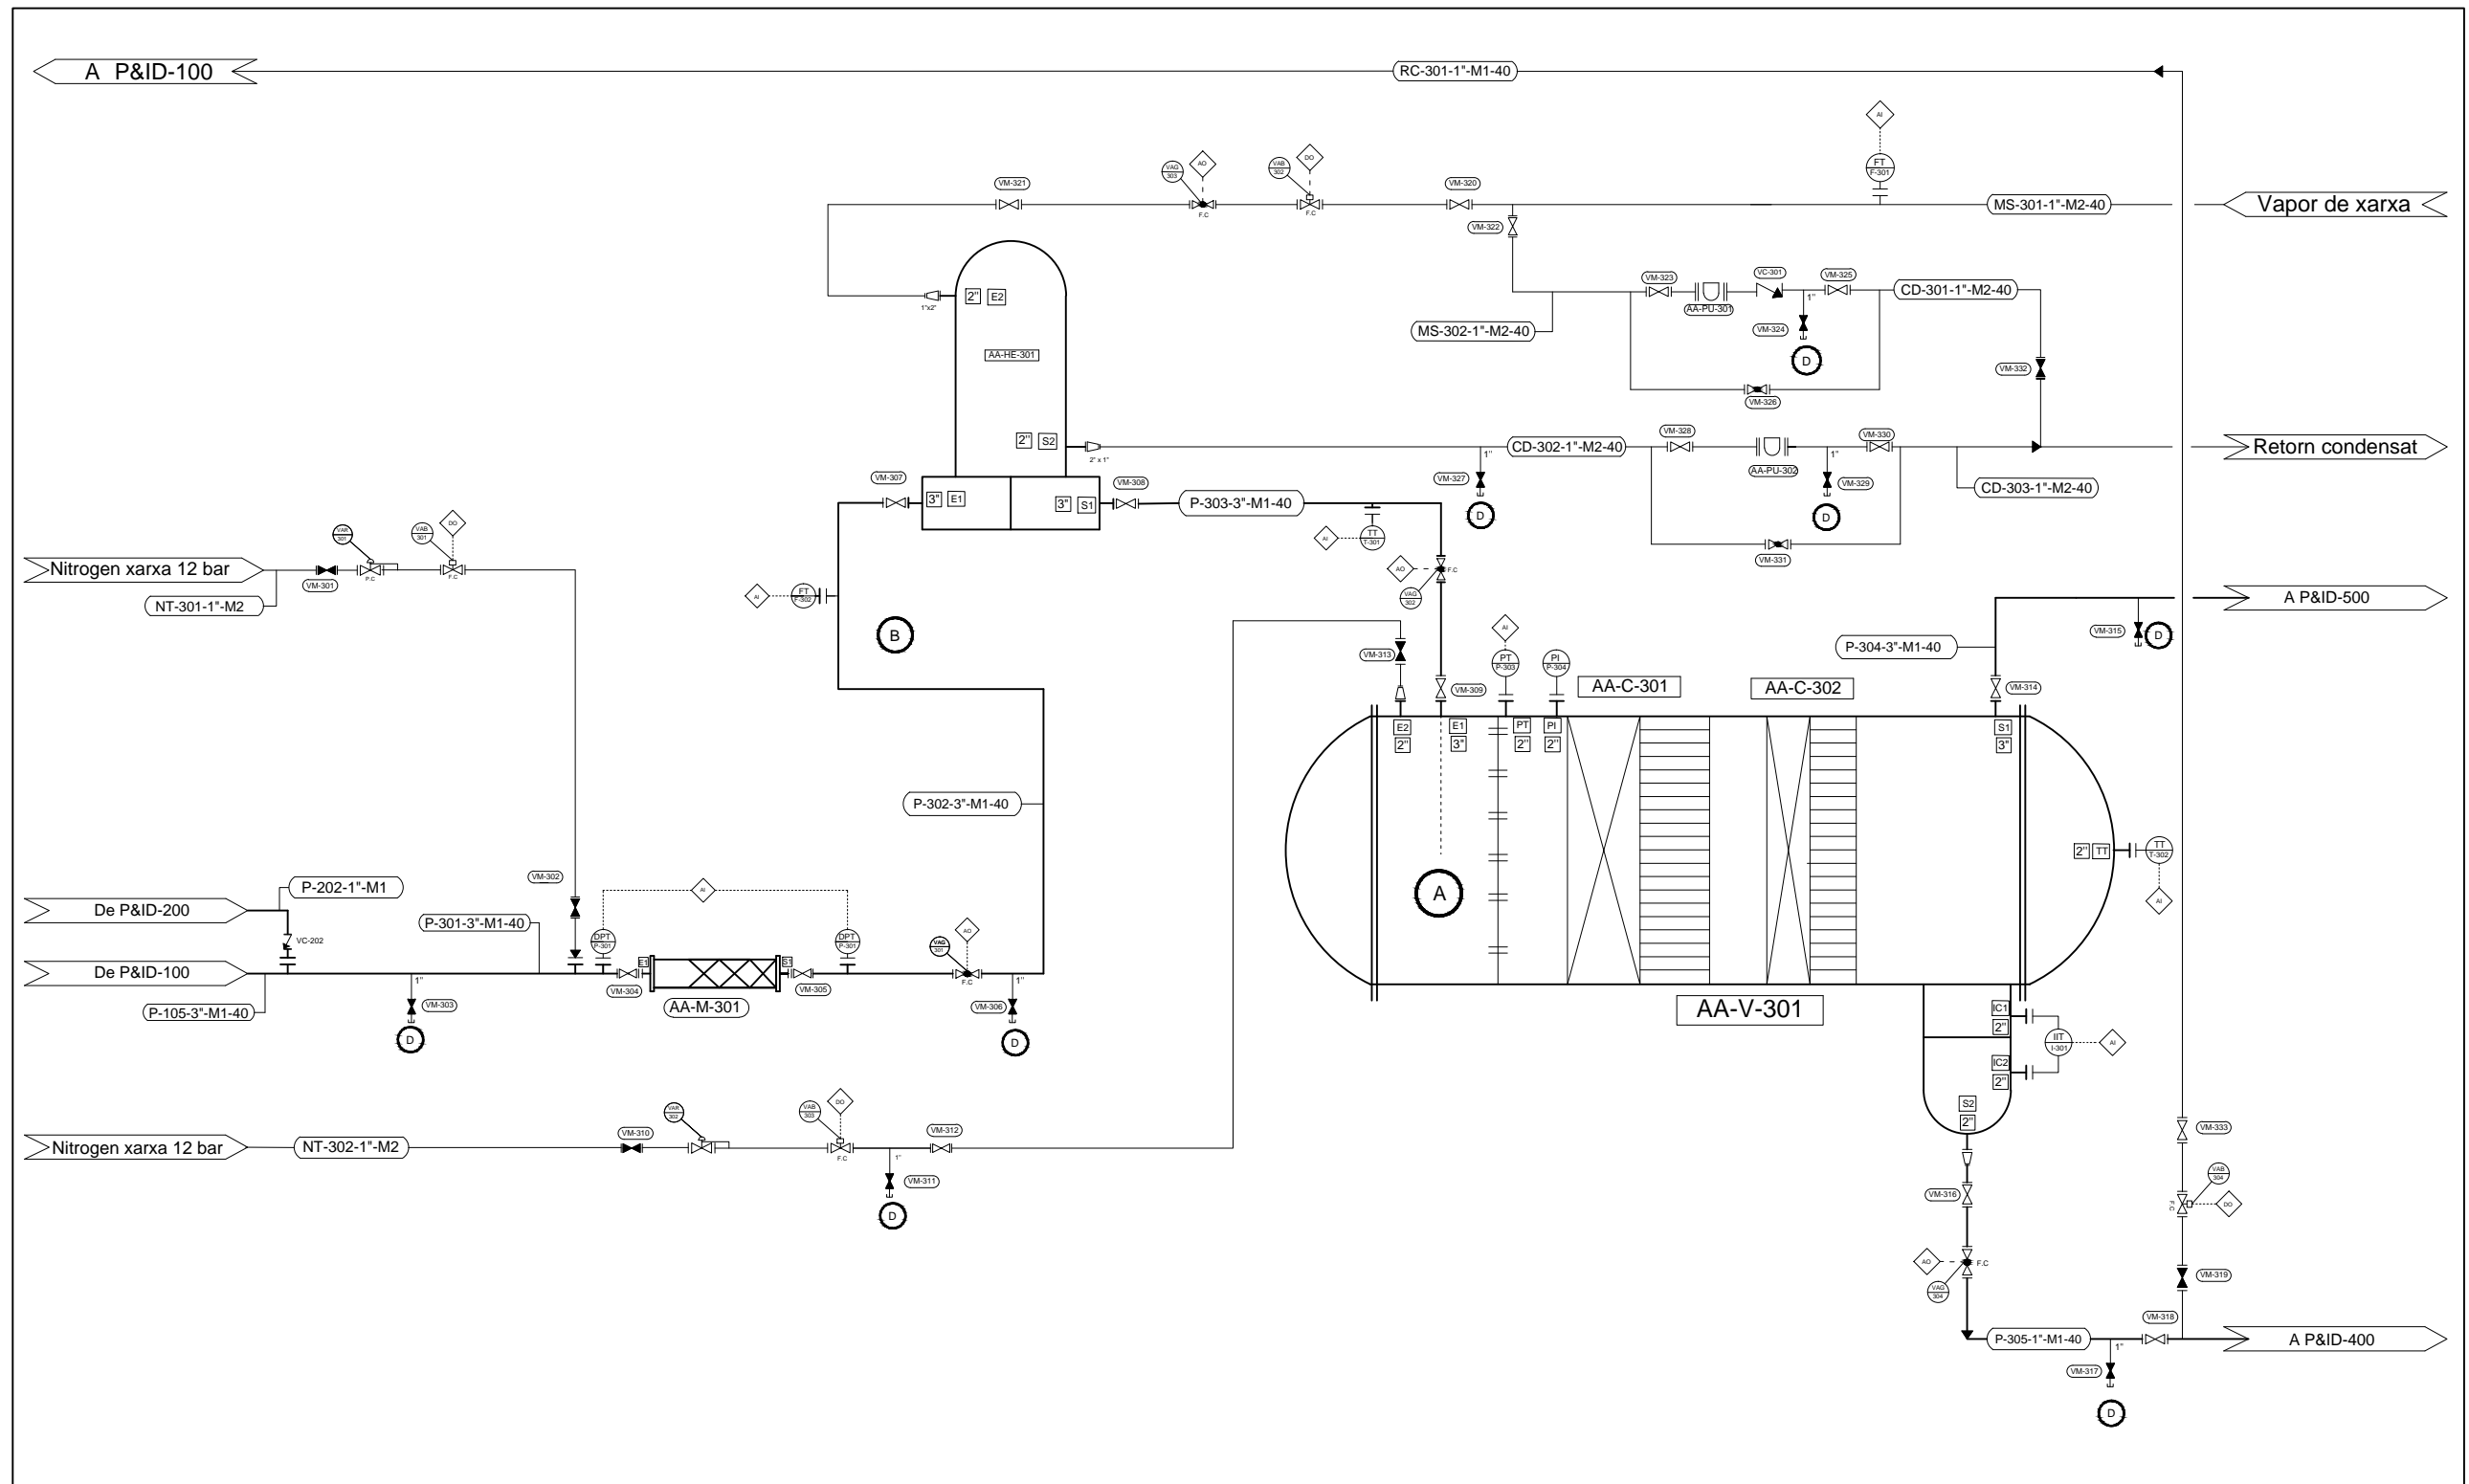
A P&ID-100

RC-301-1"-M1-40

AI

FT
F-301

VM-321

VAG
303

AO

VAB
302

DO

VM-320

F.C

F.C

MS-301-1"-M2-40

Vapor de xarxa

VM-322

1"x2"

2" E2

AA-HE-301

VM-323

AA-PU-301

VC-301

VM-325

1"

CD-301-1"-M2-40

MS-302-1"-M2-40

VM-324

D

VM-332

VM-326

2" S2

2" x 1"

1"

CD-302-1"-M2-40

VM-328

AA-PU-302

1"

VM-330

Retorn condensat

VM-307

3" E1

3" S1

VM-308

P-303-3"-M1-40

VM-327

VM-329

CD-303-1"-M2-40

D

D

AI

TT
T-301

VM-331

VAB
301

VAB
301

DO

Nitrogen xarxa 12 bar

VM-301

P.C

F.C

AO

F.C

VAG
302

NT-301-1"-M2

AI

FT
F-302

B

A P&ID-500

P-304-3"-M1-40

VM-315

D

VM-313

AI

PT
P-303

PI
P-304

VM-309

AA-C-301

AA-C-302

VM-314

E2
2"

E1
3"

PT
2"

PI
2"

S1
3"

P-302-3"-M1-40

A

2" TT

TT
T-302

AI

VM-302

AI

P-202-1"-M1

De P&ID-200

VC-202

P-301-3"-M1-40

DPT
P-301

DPT
P-301

VAG
301

AO

De P&ID-100

1"

E3

E1

F.C

1"

VM-304

VM-305

P-105-3"-M1-40

VM-303

AA-M-301

VM-306

AA-V-301

D

D

IC1
2"

IIT
I-301

AI

IC2
2"

S2
2"

VAB
302

VAB
303

DO

VM-310

VM-312

VM-333

Nitrogen xarxa 12 bar

NT-302-1"-M2

F.C

1"

VM-311

D

VM-316

VAB
304

DO

F.C

AO

F.C

VAG
304

VM-319

VM-318

P-305-1"-M1-40

A P&ID-400

1"

VM-317

D